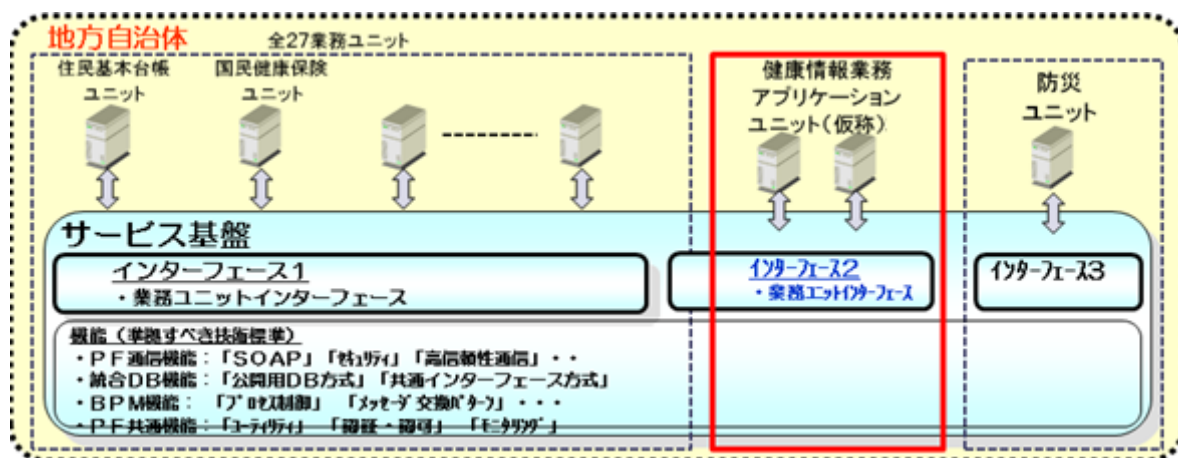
地方自治体

全27業務ユニット

住民基本台帳
ユニット

国民健康保険
ユニット

健康情報業務
アプリケーション
ユニット（仮称）

防災
ユニット

サービス基盤

インターフェース１
・業務ユニットインターフェース

インターフェース２
・業務ユニットインターフェース

インターフェース３

機能（準拠すべき技術標準）
・ＰＦ通信機能：「ＳＯＡＰ」「セキュリティ」「高信頼性通信」・・
・統合ＤＢ機能：「公開用ＤＢ方式」「共通インターフェース方式」
・ＢＰＭ機能：「プロセス制御」「メッセージ交換パターン」・・・
・ＰＦ共通機能：「ユーティリティ」「認証・認可」「モニタリング」